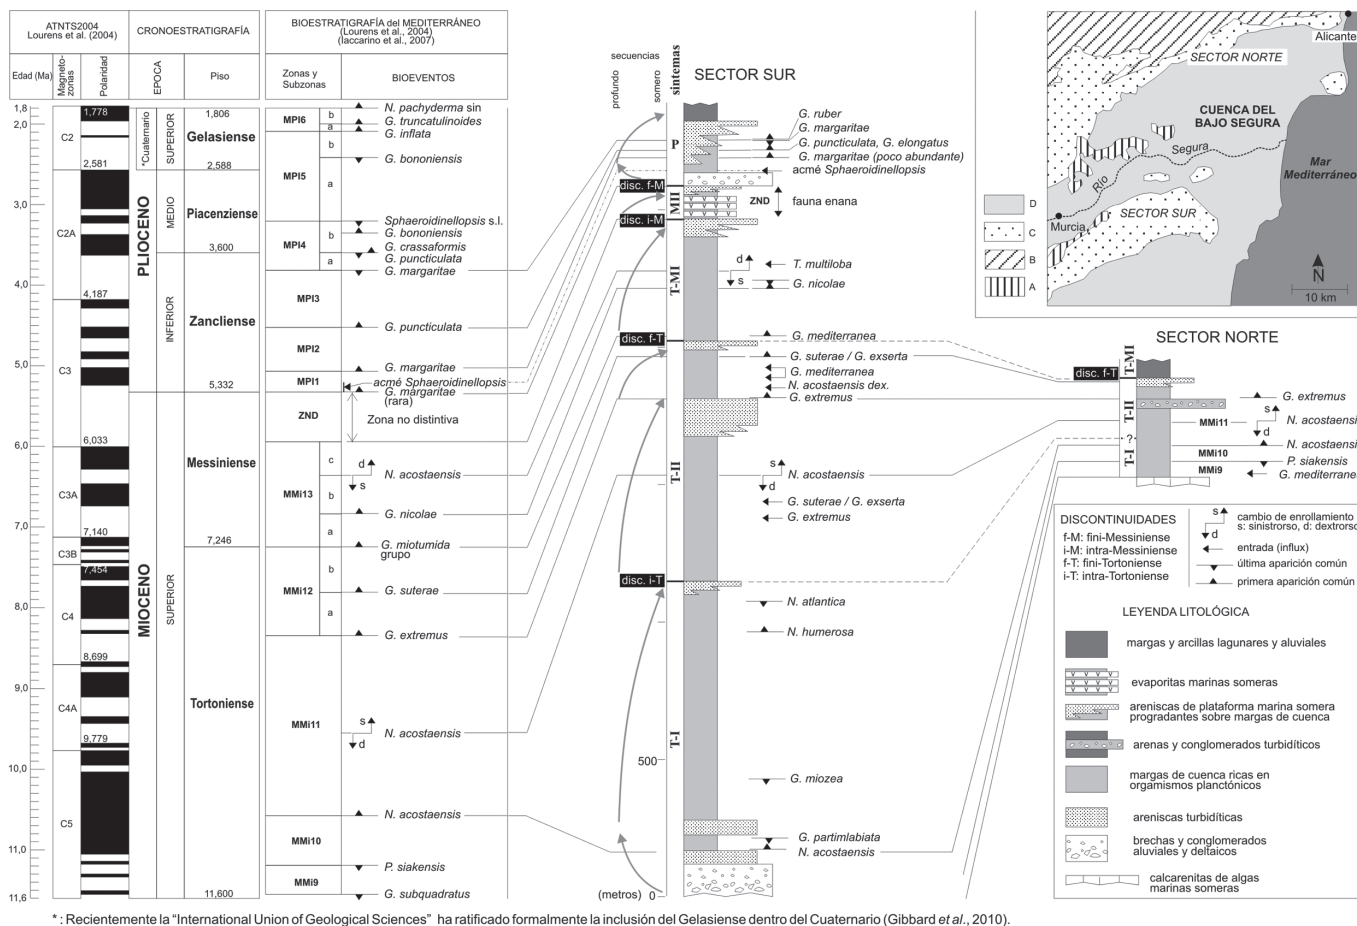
ATNTS2004
Lourens et al. (2004)

CRONOESTRATIGRAFÍA

BIOESTRATIGRAFÍA del MEDITERRÁNEO
(Lourens et al., 2004)
(Iaccarino et al., 2007)

Edad (Ma) | Magnetozonas | Polaridad | EPOCA | Piso | Zonas y Subzonas | BIOEVENTOS

1,8
2,0
3,0
4,0
5,0
6,0
7,0
8,0
9,0
10,0
11,0
11,6

C2, C2A, C3, C3A, C3B, C4, C4A, C5

1,778
2,581
4,187
6,033
7,140
7,454
8,699
9,779

*Cuaternario
PLIOCENO
MIOCENO

SUPERIOR
MEDIO
INFERIOR
SUPERIOR

1,806
Gelasiense
2,588
Piacenziense
3,600
Zancliense
5,332
Messiniense
7,246
Tortoniense
11,600

MPI6 b a
MPI5 b a
MPI4 b a
MPI3
MPI2
MPI1
ZND
MMi13 c b a
MMi12 b a
MMi11
MMi10
MMi9

N. pachyderma sin
G. truncatulinoides
G. inflata
G. bononiensis
Sphaeroidinellopsis s.l.
G. bononiensis
G. crassaformis
G. puncticulata
G. margaritae
G. puncticulata
G. margaritae
acmé Sphaeroidinellopsis
G. margaritae (rara)
Zona no distintiva
d s N. acostaensis
G. nicolae
G. miotumida grupo
G. suterae
G. extremus
s d N. acostaensis
N. acostaensis
P. siakensis
G. subquadratus

secuencias
profundo
somero
sintemas

SECTOR SUR

P
disc. f-M
MII
disc. i-M
T-MI
disc. f-T
T-II
disc. i-T
T-I
500
(metros) 0

G. ruber
G. margaritae
G. puncticulata, G. elongatus
G. margaritae (poco abundante)
acmé Sphaeroidinellopsis
ZND
fauna enana
d s T. multiloba
G. nicolae
G. mediterranea
G. suterae / G. exserta
G. mediterranea
N. acostaensis dex.
G. extremus
s d N. acostaensis
G. suterae / G. exserta
G. extremus
N. atlantica
N. humerosa
G. miozea
G. partimlabiata
N. acostaensis

Alicante
SECTOR NORTE
CUENCA DEL BAJO SEGURA
Segura
Río
Mar Mediterráneo
Murcia
SECTOR SUR
N
10 km
D
C
B
A

SECTOR NORTE
disc. f-T
T-MI
T-II
T-I
?
MMi11
MMi10
MMi9
G. extremus
s d N. acostaensi
N. acostaensi
P. siakensis
G. mediterrane

DISCONTINUIDADES
f-M: fini-Messiniense
i-M: intra-Messiniense
f-T: fini-Tortoniense
i-T: intra-Tortoniense

s d cambio de enrollamiento s: sinistrorso, d: dextrorso
entrada (influx)
última aparición común
primera aparición común

LEYENDA LITOLÓGICA
margas y arcillas lagunares y aluviales
evaporitas marinas someras
areniscas de plataforma marina somera progradantes sobre margas de cuenca
arenas y conglomerados turbidíticos
margas de cuenca ricas en orgamismos planctónicos
areniscas turbidíticas
brechas y conglomerados aluviales y deltaicos
calcarenitas de algas marinas someras

* : Recientemente la "International Union of Geological Sciences" ha ratificado formalmente la inclusión del Gelasiense dentro del Cuaternario (Gibbard et al., 2010).